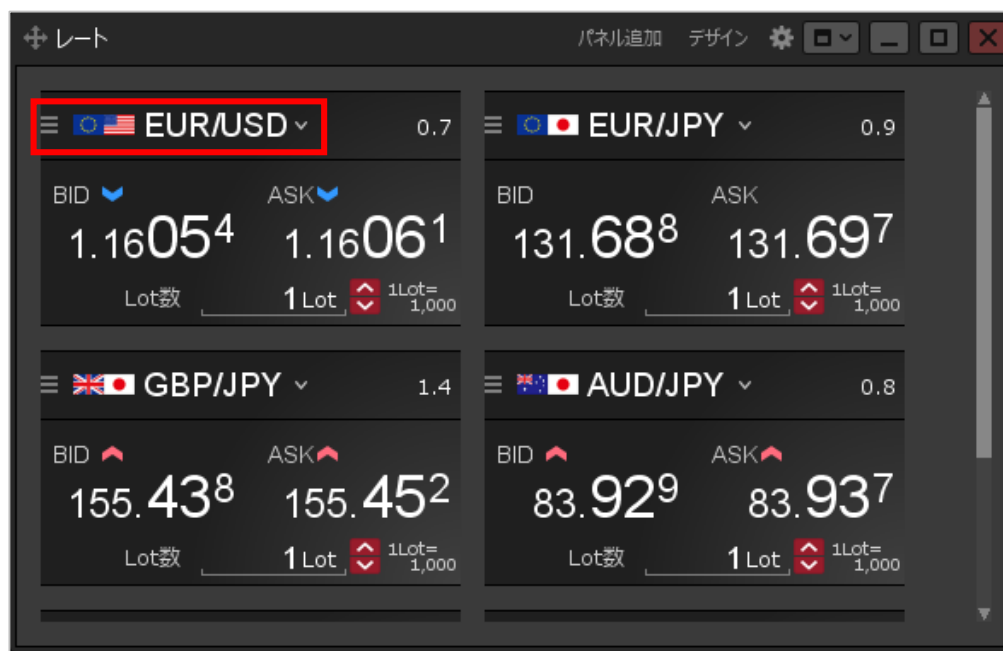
レート

パネル追加　デザイン

EUR/USD 0.7

BID ASK

1.16054 1.16061

Lot数 1 Lot 1Lot= 1,000

EUR/JPY 0.9

BID ASK

131.688 131.697

Lot数 1 Lot 1Lot= 1,000

GBP/JPY 1.4

BID ASK

155.438 155.452

Lot数 1 Lot 1Lot= 1,000

AUD/JPY 0.8

BID ASK

83.929 83.937

Lot数 1 Lot 1Lot= 1,000